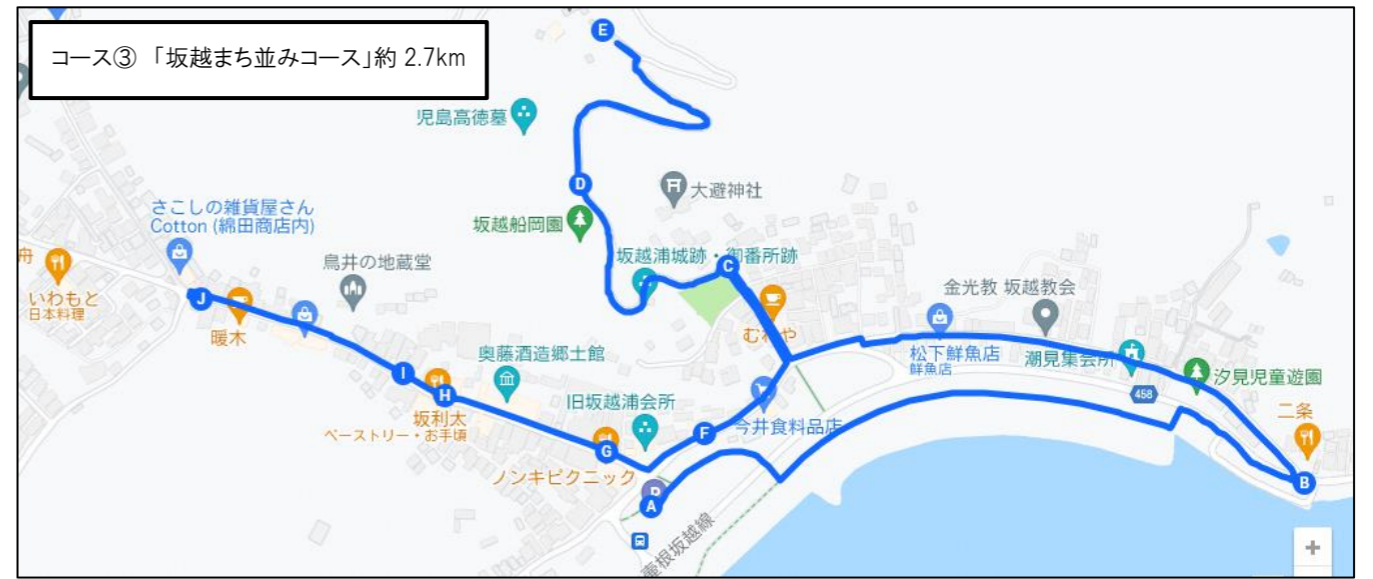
コース③ 「坂越まち並みコース」約 2.7km

E

児島高徳墓

D

大避神社

さこしの雑貨屋さん
Cotton (綿田商店内)

坂越船岡園

坂越浦城跡・御番所跡

C

鳥井の地蔵堂

金光教 坂越教会

いわもと
日本料理

J

暖木

むれや

松下鮮魚店
鮮魚店

潮見集会所

汐見児童遊園

I

H

奥藤酒造郷土館

坂利太
ペーストリー・お手頃

旧坂越浦会所

458

二条

今井食料品店

G

F

ノンキピクニック

B

P

A

赤穂坂越線

+